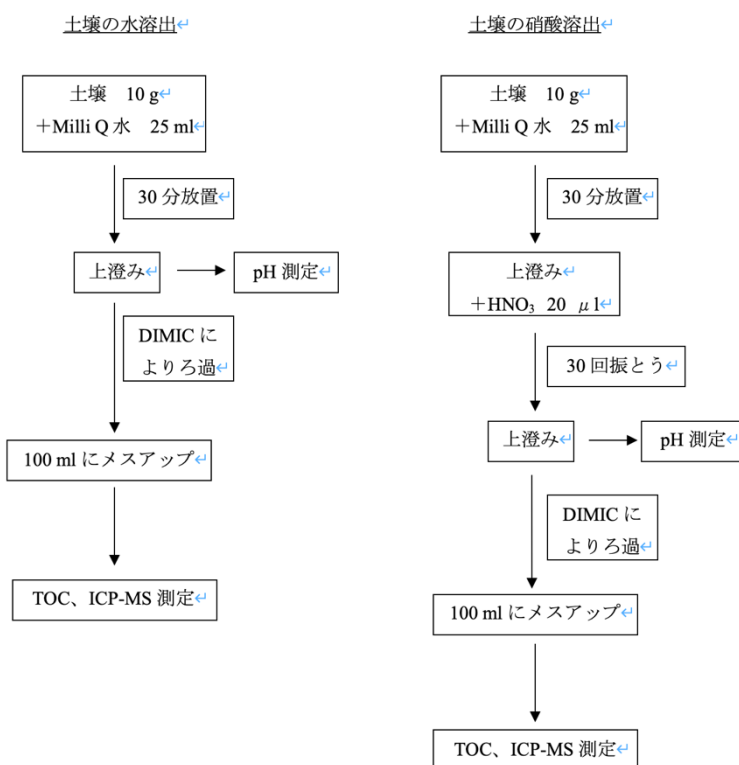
土壌の水溶出

土壌　10 g
＋Milli Q 水　25 ml

30 分放置

上澄み

pH 測定

DIMIC によりろ過

100 ml にメスアップ

TOC、ICP-MS 測定

土壌の硝酸溶出

土壌　10 g
＋Milli Q 水　25 ml

30 分放置

上澄み
＋$HNO_3$　20　μl

30 回振とう

上澄み

pH 測定

DIMIC によりろ過

100 ml にメスアップ

TOC、ICP-MS 測定